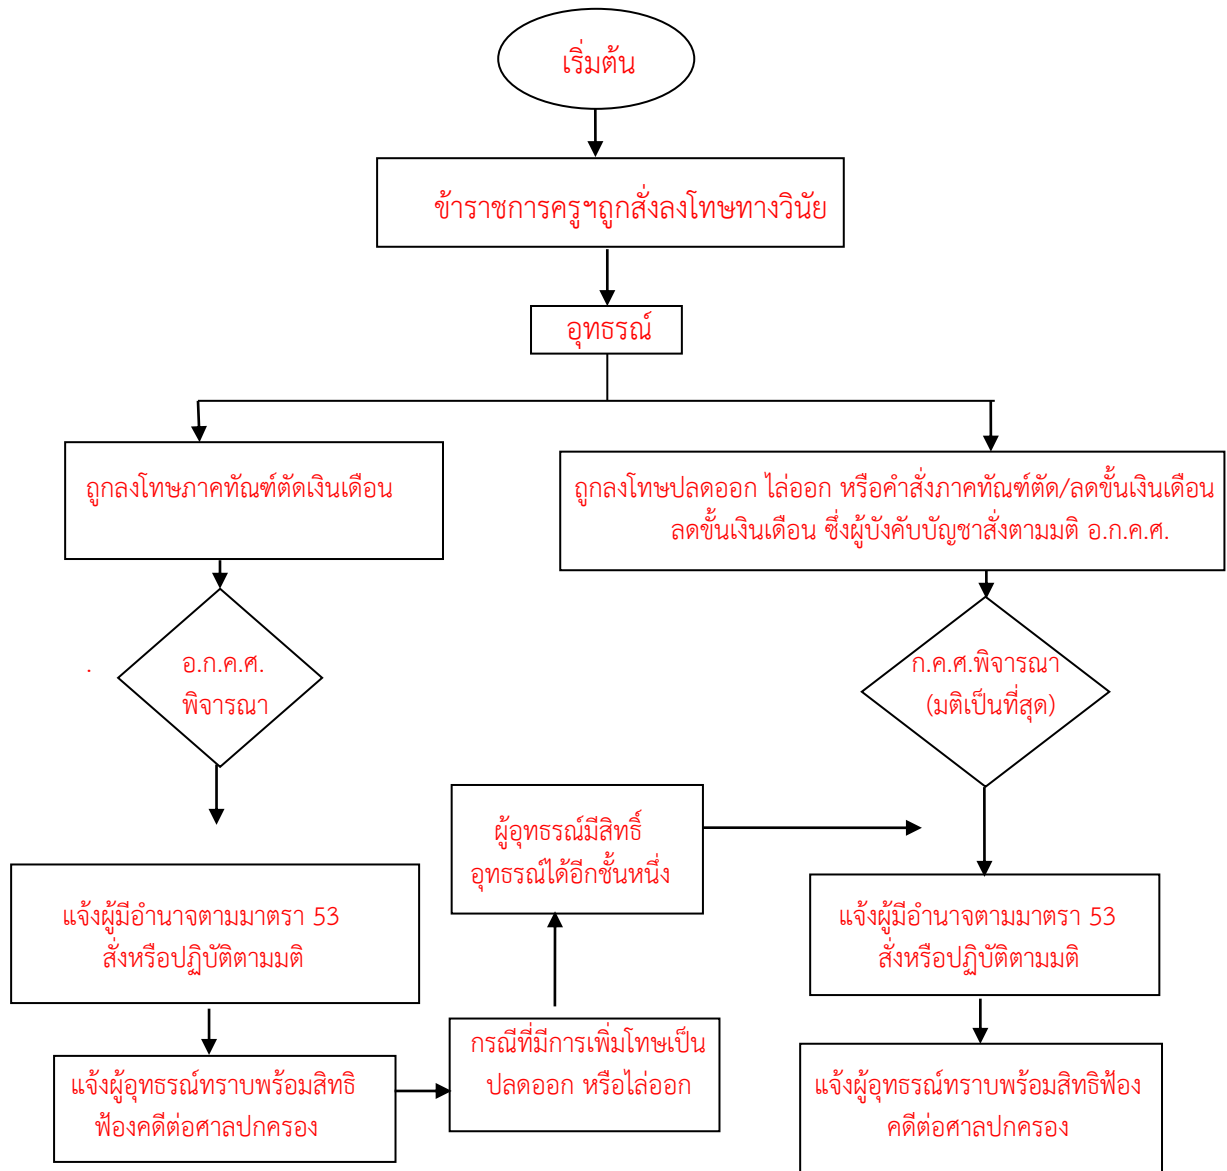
เริ่มต้น

ข้าราชการครูฯถูกสั่งลงโทษทางวินัย

อุทธรณ์

ถูกลงโทษภาคทัณฑ์ตัดเงินเดือน

ถูกลงโทษปลดออก ไล่ออก หรือคำสั่งภาคทัณฑ์ตัด/ลดขั้นเงินเดือน ลดขั้นเงินเดือน ซึ่งผู้บังคับบัญชาสั่งตามมติ อ.ก.ค.ศ.

.

อ.ก.ค.ศ. พิจารณา

ก.ค.ศ.พิจารณา (มติเป็นที่สุด)

ผู้อุทธรณ์มีสิทธิ์ อุทธรณ์ได้อีกชั้นหนึ่ง

แจ้งผู้มีอำนาจตามมาตรา 53 สั่งหรือปฏิบัติตามมติ

แจ้งผู้มีอำนาจตามมาตรา 53 สั่งหรือปฏิบัติตามมติ

แจ้งผู้อุทธรณ์ทราบพร้อมสิทธิ ฟ้องคดีต่อศาลปกครอง

กรณีที่มีการเพิ่มโทษเป็น ปลดออก หรือไล่ออก

แจ้งผู้อุทธรณ์ทราบพร้อมสิทธิฟ้อง คดีต่อศาลปกครอง